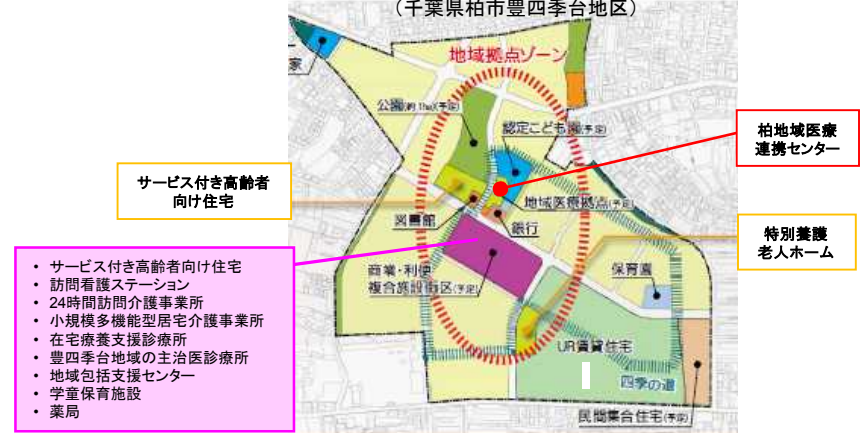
（千葉県柏市豊四季台地区）

家

地域拠点ゾーン

公園(約1ha)(予定)

認定こども園(予定)

柏地域医療連携センター

サービス付き高齢者向け住宅

地域医療拠点(予定)

図書館

銀行

特別養護老人ホーム

・サービス付き高齢者向け住宅
・訪問看護ステーション
・24時間訪問介護事業所
・小規模多機能型居宅介護事業所
・在宅療養支援診療所
・豊四季台地域の主治医診療所
・地域包括支援センター
・学童保育施設
・薬局

商業・利便複合施設街区(予定)

保育園

UR賃貸住宅

四季の道

民間集合住宅(予定)